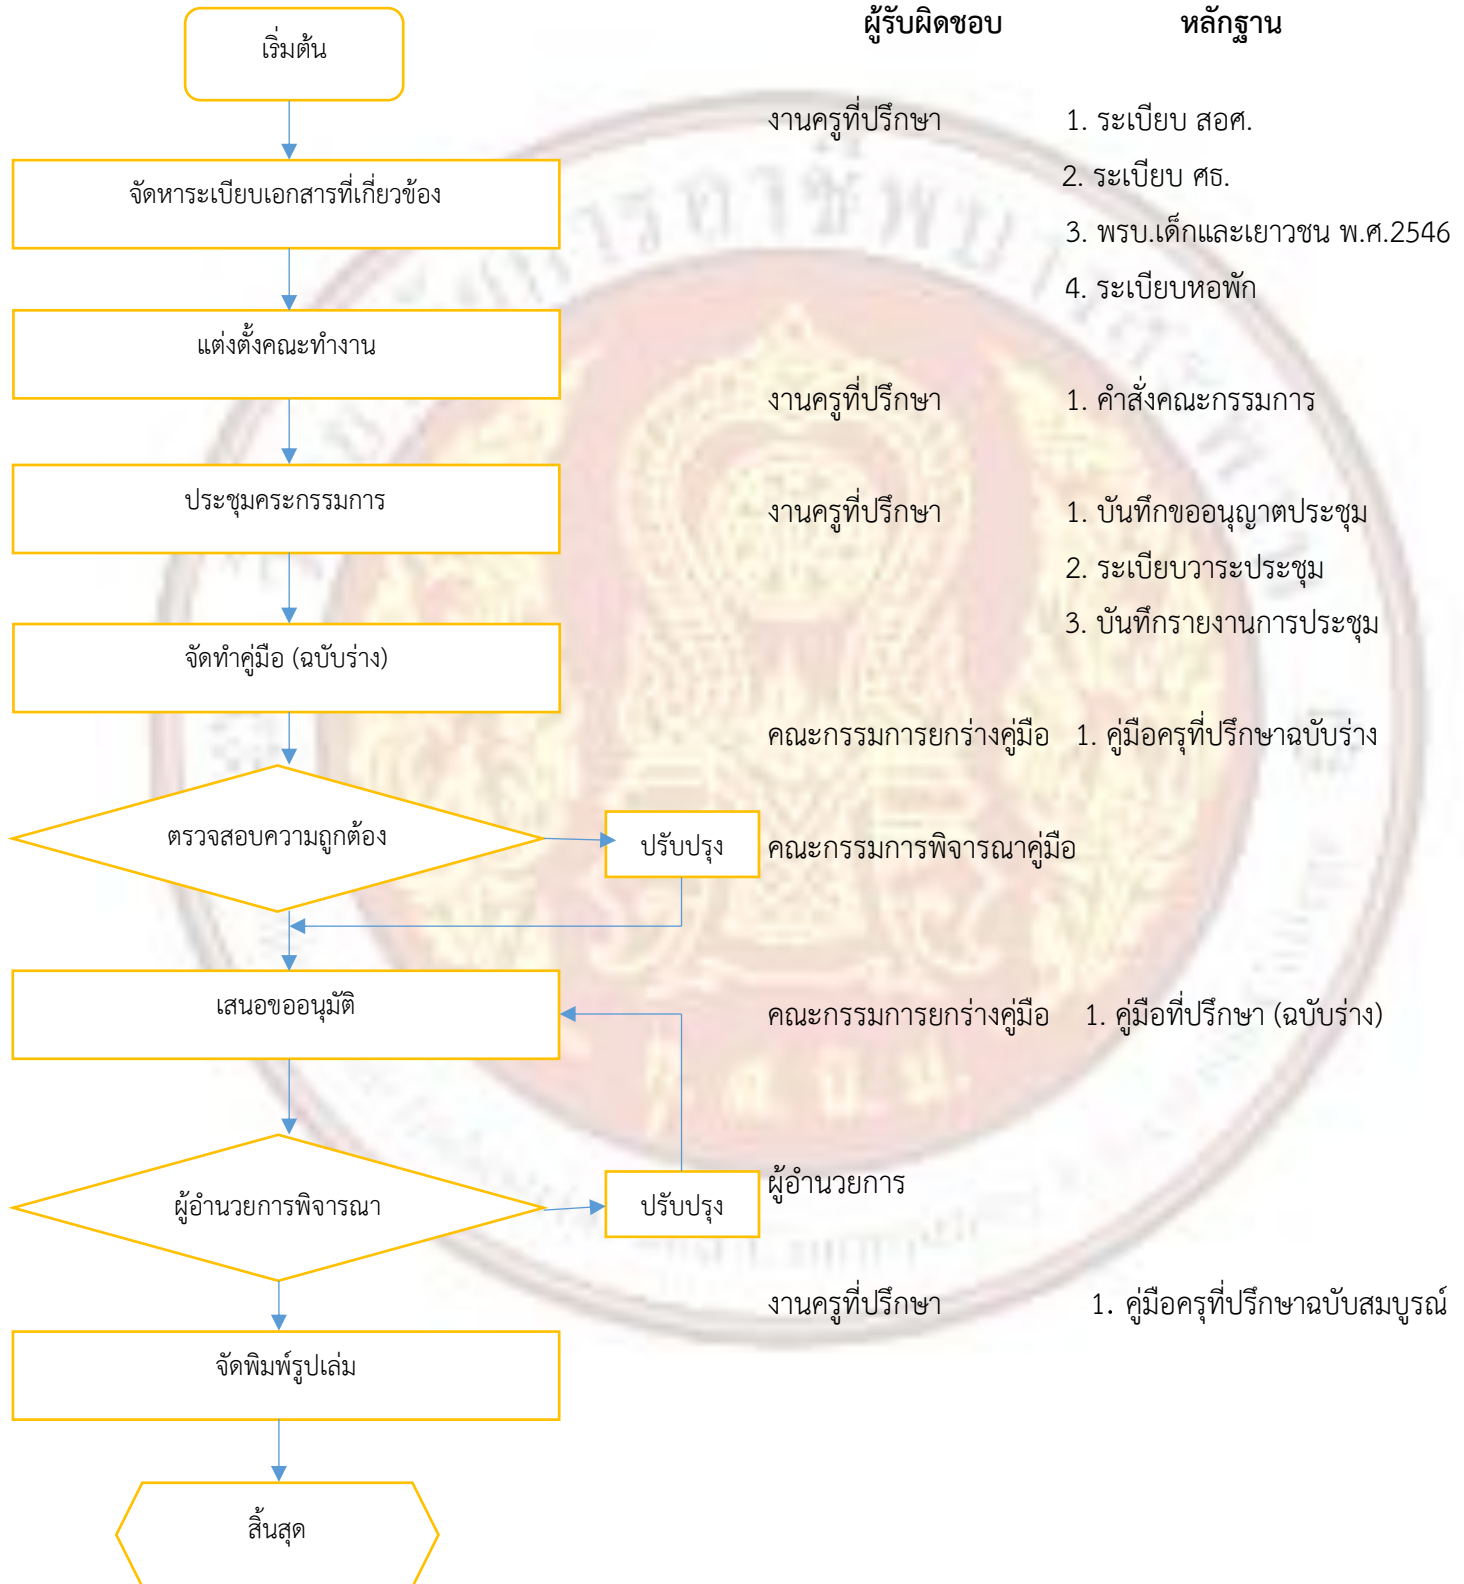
เริ่มต้น

ผู้รับผิดชอบ

หลักฐาน

จัดหาระเบียบเอกสารที่เกี่ยวข้อง

งานครูที่ปรึกษา

1. ระเบียบ สอศ.
2. ระเบียบ ศธ.
3. พรบ.เด็กและเยาวชน พ.ศ.2546
4. ระเบียบหอพัก

แต่งตั้งคณะทำงาน

งานครูที่ปรึกษา

1. คำสั่งคณะกรรมการ

ประชุมคระกรรมการ

งานครูที่ปรึกษา

1. บันทึกขออนุญาตประชุม
2. ระเบียบวาระประชุม
3. บันทึกรายงานการประชุม

จัดทำคู่มือ (ฉบับร่าง)

คณะกรรมการยกร่างคู่มือ

1. คู่มือครุที่ปรึกษาฉบับร่าง

ตรวจสอบความถูกต้อง

ปรับปรุง

คณะกรรมการพิจารณาคู่มือ

เสนอขออนุมัติ

คณะกรรมการยกร่างคู่มือ

1. คู่มือที่ปรึกษา (ฉบับร่าง)

ผู้อำนวยการพิจารณา

ปรับปรุง

ผู้อำนวยการ

จัดพิมพ์รูปเล่ม

งานครูที่ปรึกษา

1. คู่มือครุที่ปรึกษาฉบับสมบูรณ์

สิ้นสุด